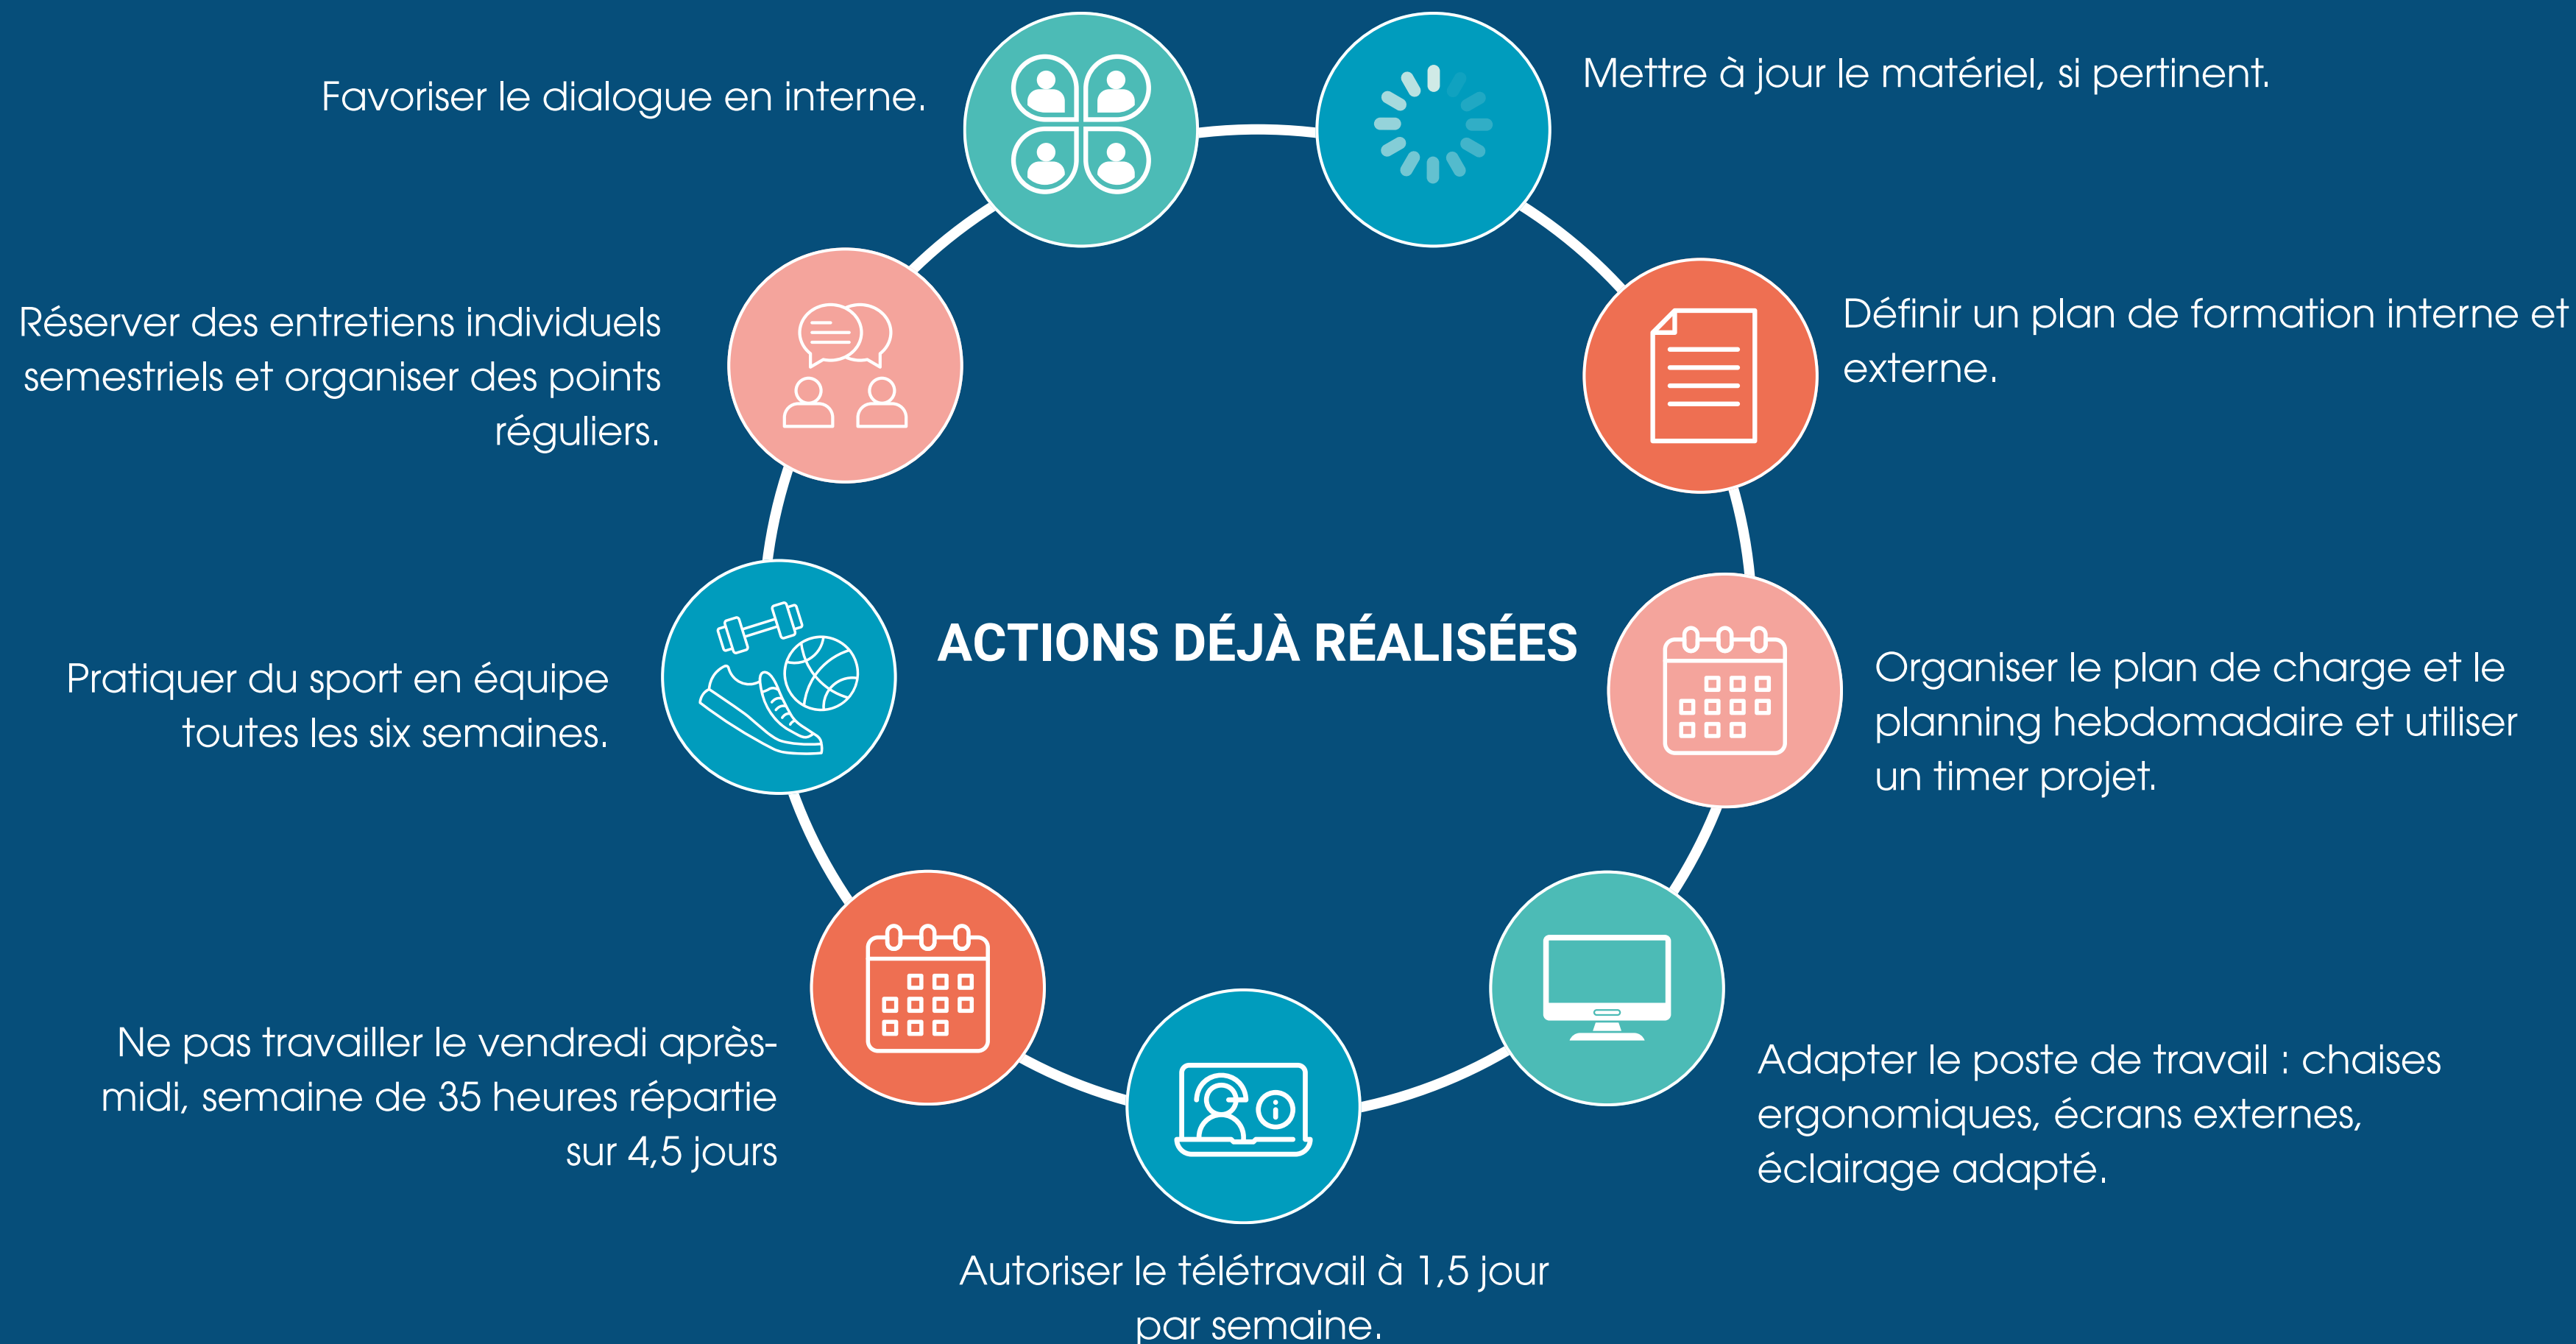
Favoriser le dialogue en interne.

Mettre à jour le matériel, si pertinent.

Réserver des entretiens individuels semestriels et organiser des points réguliers.

Définir un plan de formation interne et externe.

ACTIONS DÉJÀ RÉALISÉES

Pratiquer du sport en équipe toutes les six semaines.

Organiser le plan de charge et le planning hebdomadaire et utiliser un timer projet.

Ne pas travailler le vendredi après-midi, semaine de 35 heures répartie sur 4,5 jours

Adapter le poste de travail : chaises ergonomiques, écrans externes, éclairage adapté.

Autoriser le télétravail à 1,5 jour par semaine.